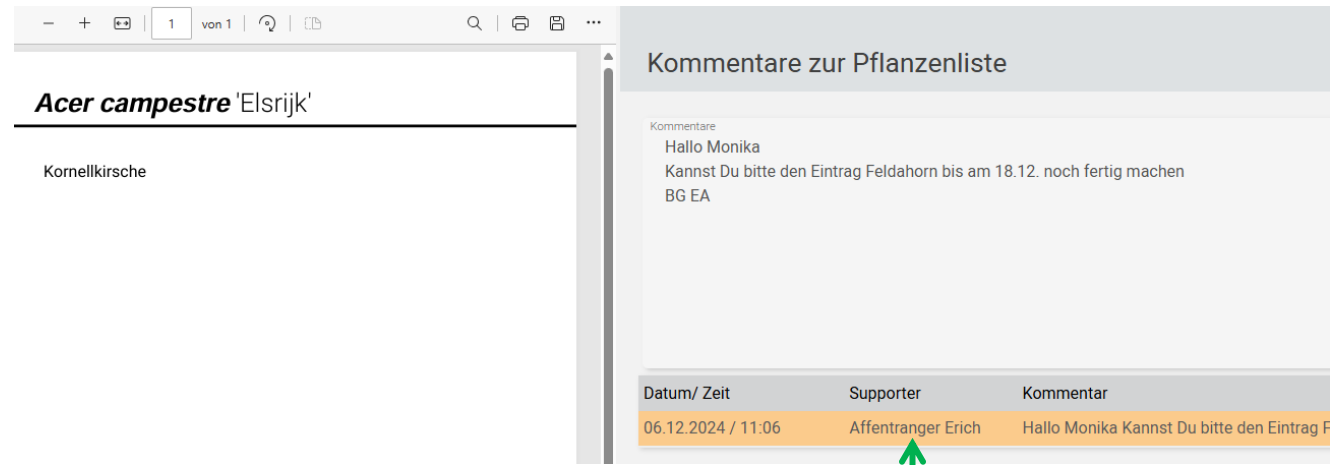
−  +  1  von 1

***Acer campestre*** 'Elsrijk'

Kornellkirsche

Kommentare zur Pflanzenliste

Kommentare

Hallo Monika
Kannst Du bitte den Eintrag Feldahorn bis am 18.12. noch fertig machen
BG EA

| Datum/ Zeit | Supporter | Kommentar |
|---|---|---|
| 06.12.2024 / 11:06 | Affentranger Erich | Hallo Monika Kannst Du bitte den Eintrag F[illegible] |